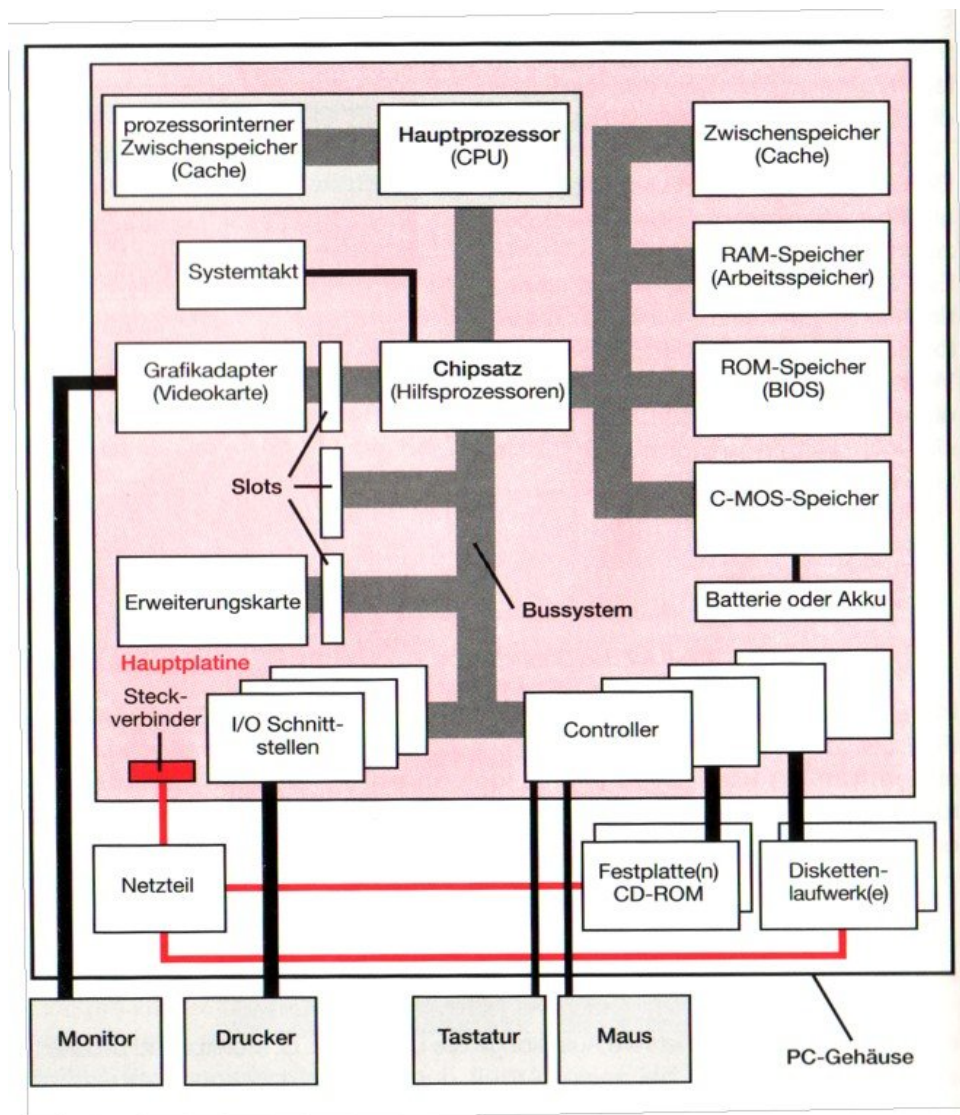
prozessorinterner Zwischenspeicher (Cache)

Hauptprozessor (CPU)

Zwischenspeicher (Cache)

Systemtakt

RAM-Speicher (Arbeitsspeicher)

Grafikadapter (Videokarte)

Chipsatz (Hilfsprozessoren)

ROM-Speicher (BIOS)

Slots

C-MOS-Speicher

Erweiterungskarte

Bussystem

Batterie oder Akku

Hauptplatine

Steckverbinder

I/O Schnittstellen

Controller

Netzteil

Festplatte(n) CD-ROM

Diskettenlaufwerk(e)

Monitor

Drucker

Tastatur

Maus

PC-Gehäuse